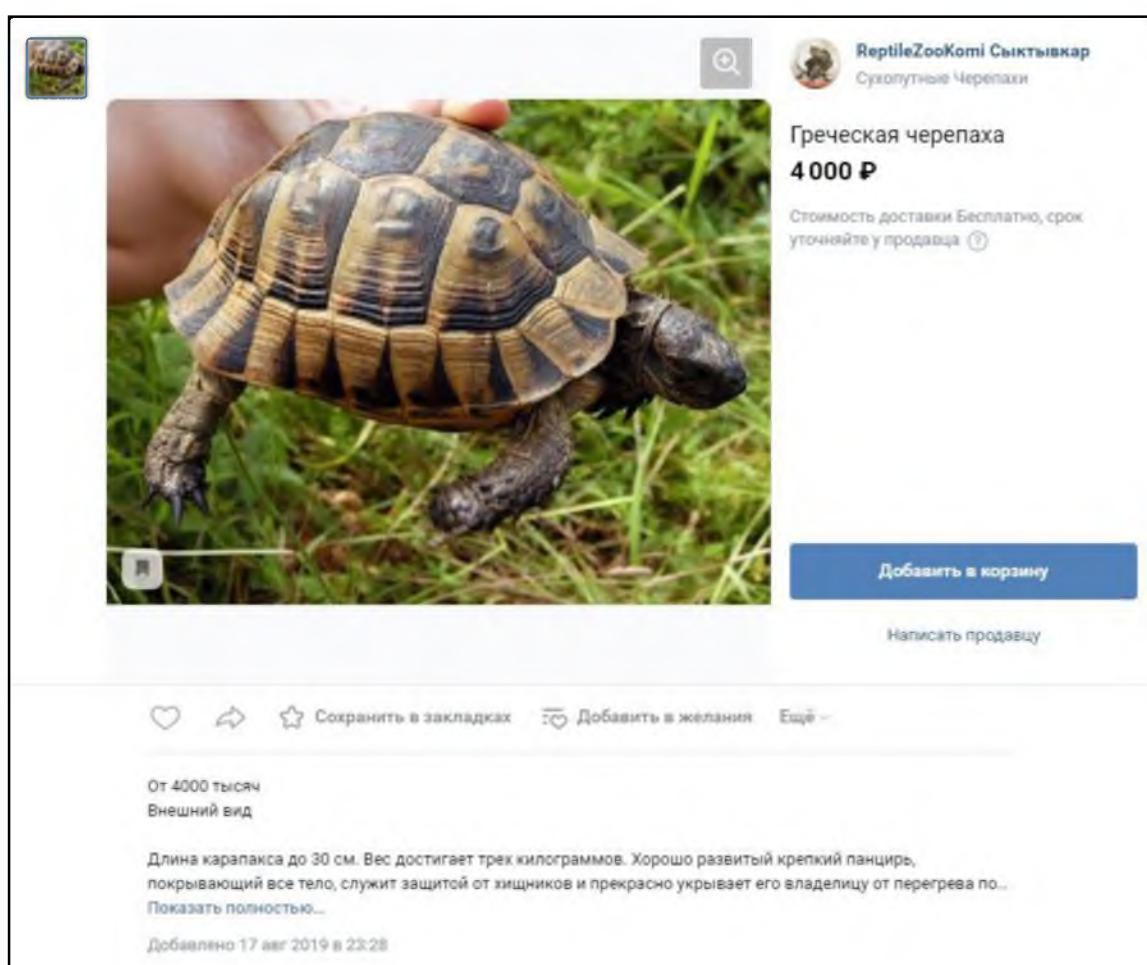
ReptileZooKomi Сыктывкар
Сухопутные Черепахи

Греческая черепаха
4 000 ₽

Стоимость доставки Бесплатно, срок уточняйте у продавца ?

Добавить в корзину

Написать продавцу

Сохранить в закладках Добавить в желания Ещё

От 4000 тысяч
Внешний вид

Длина карапакса до 30 см. Вес достигает трех килограммов. Хорошо развитый крепкий панцирь, покрывающий все тело, служит защитой от хищников и прекрасно укрывает его владелицу от перегрева по...
Показать полностью...

Добавлено 17 авг 2019 в 23:28